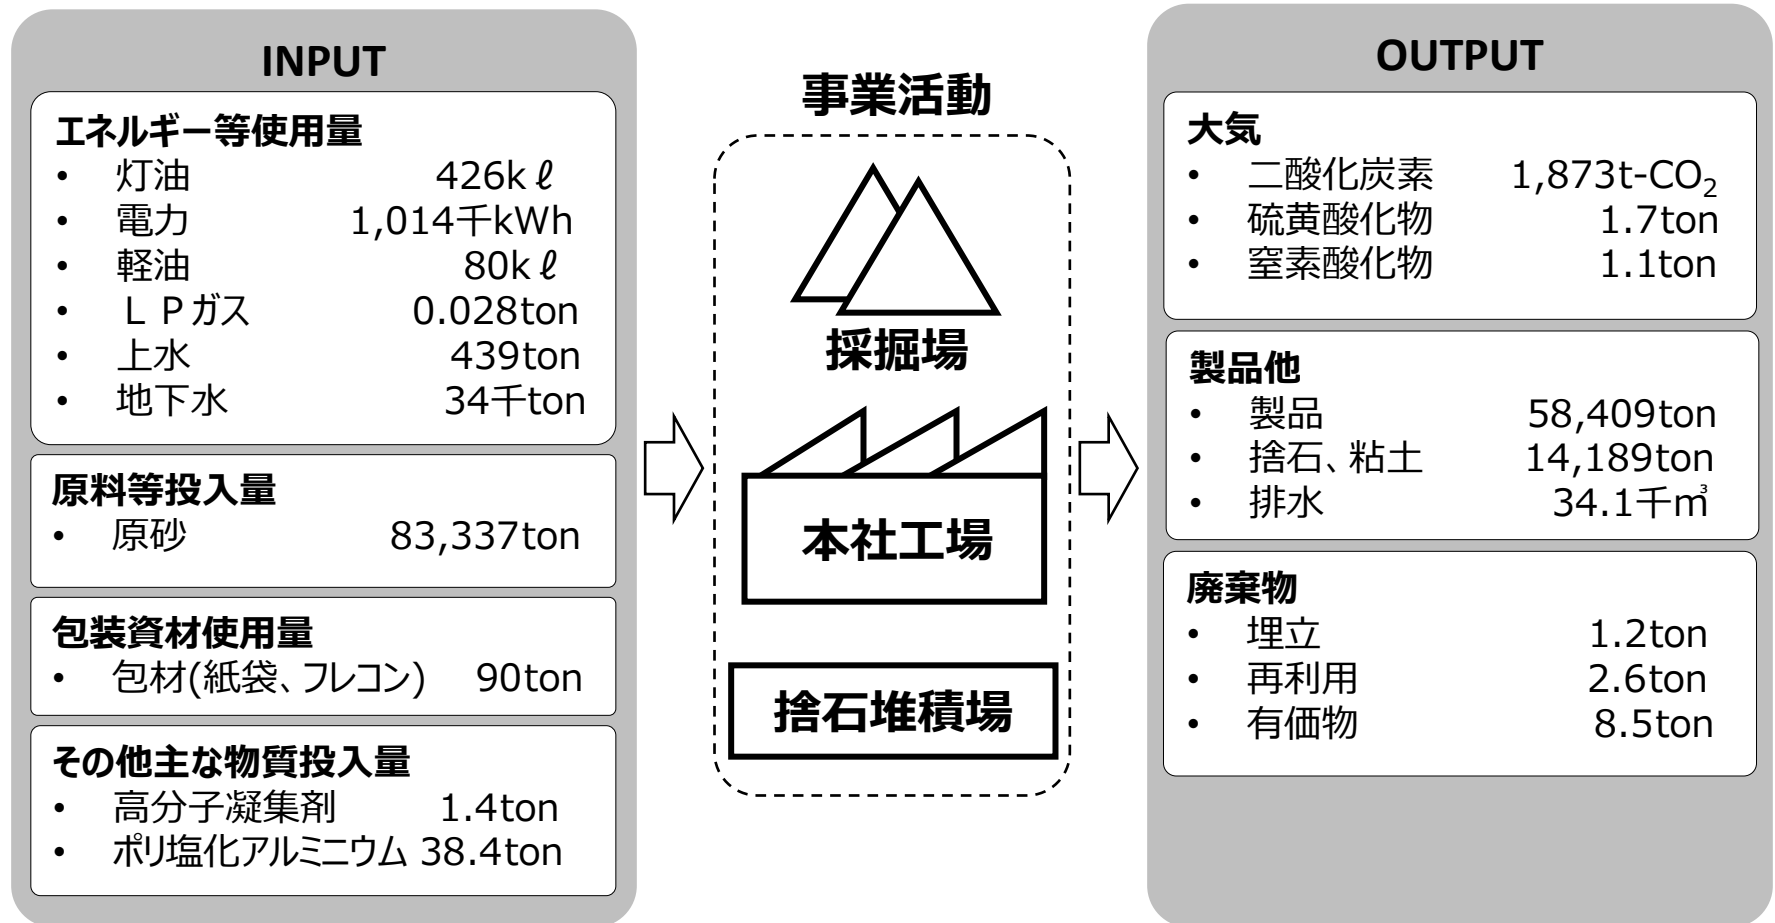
INPUT

エネルギー等使用量
• 灯油 426kℓ
• 電力 1,014千kWh
• 軽油 80kℓ
• ＬＰガス 0.028ton
• 上水 439ton
• 地下水 34千ton

原料等投入量
• 原砂 83,337ton

包装資材使用量
• 包材(紙袋、フレコン) 90ton

その他主な物質投入量
• 高分子凝集剤 1.4ton
• ポリ塩化アルミニウム 38.4ton

事業活動

採掘場

本社工場

捨石堆積場

OUTPUT

大気
• 二酸化炭素 1,873t-$CO_2$
• 硫黄酸化物 1.7ton
• 窒素酸化物 1.1ton

製品他
• 製品 58,409ton
• 捨石、粘土 14,189ton
• 排水 34.1千㎥

廃棄物
• 埋立 1.2ton
• 再利用 2.6ton
• 有価物 8.5ton